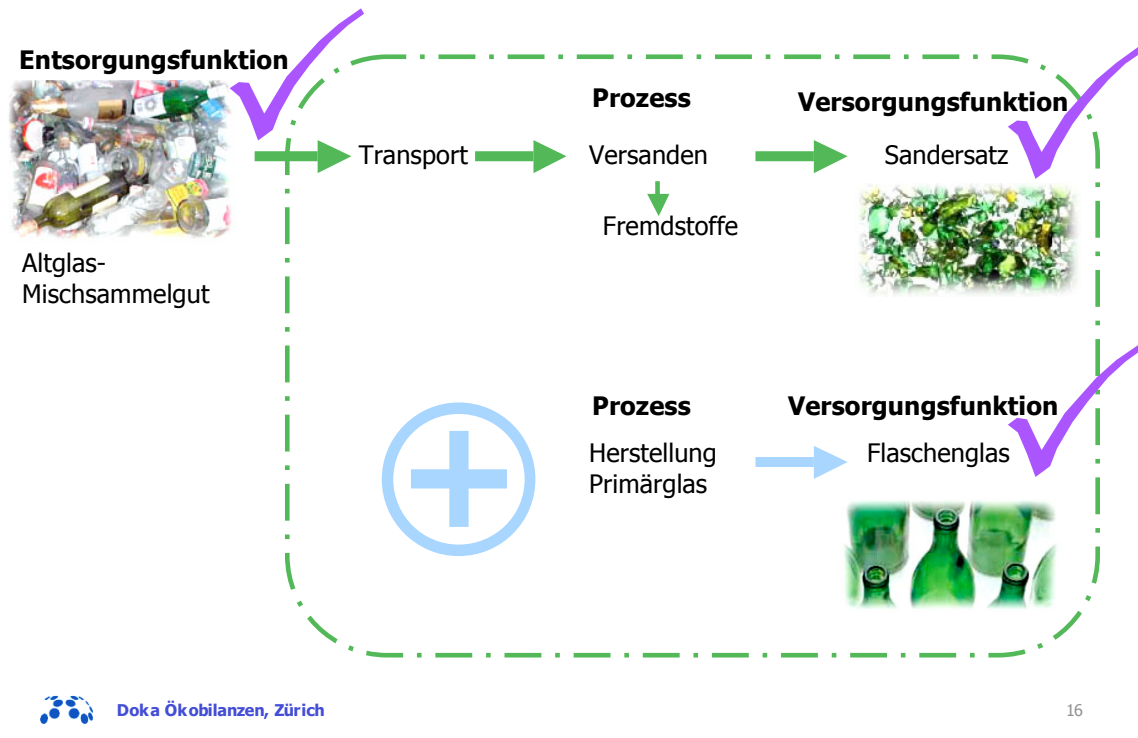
Entsorgungsfunktion

Altglas-
Mischsammelgut

Transport

Prozess

Versanden

Fremdstoffe

Versorgungsfunktion

Sandersatz

Prozess

Herstellung
Primärglas

Versorgungsfunktion

Flaschenglas

Doka Ökobilanzen, Zürich

16